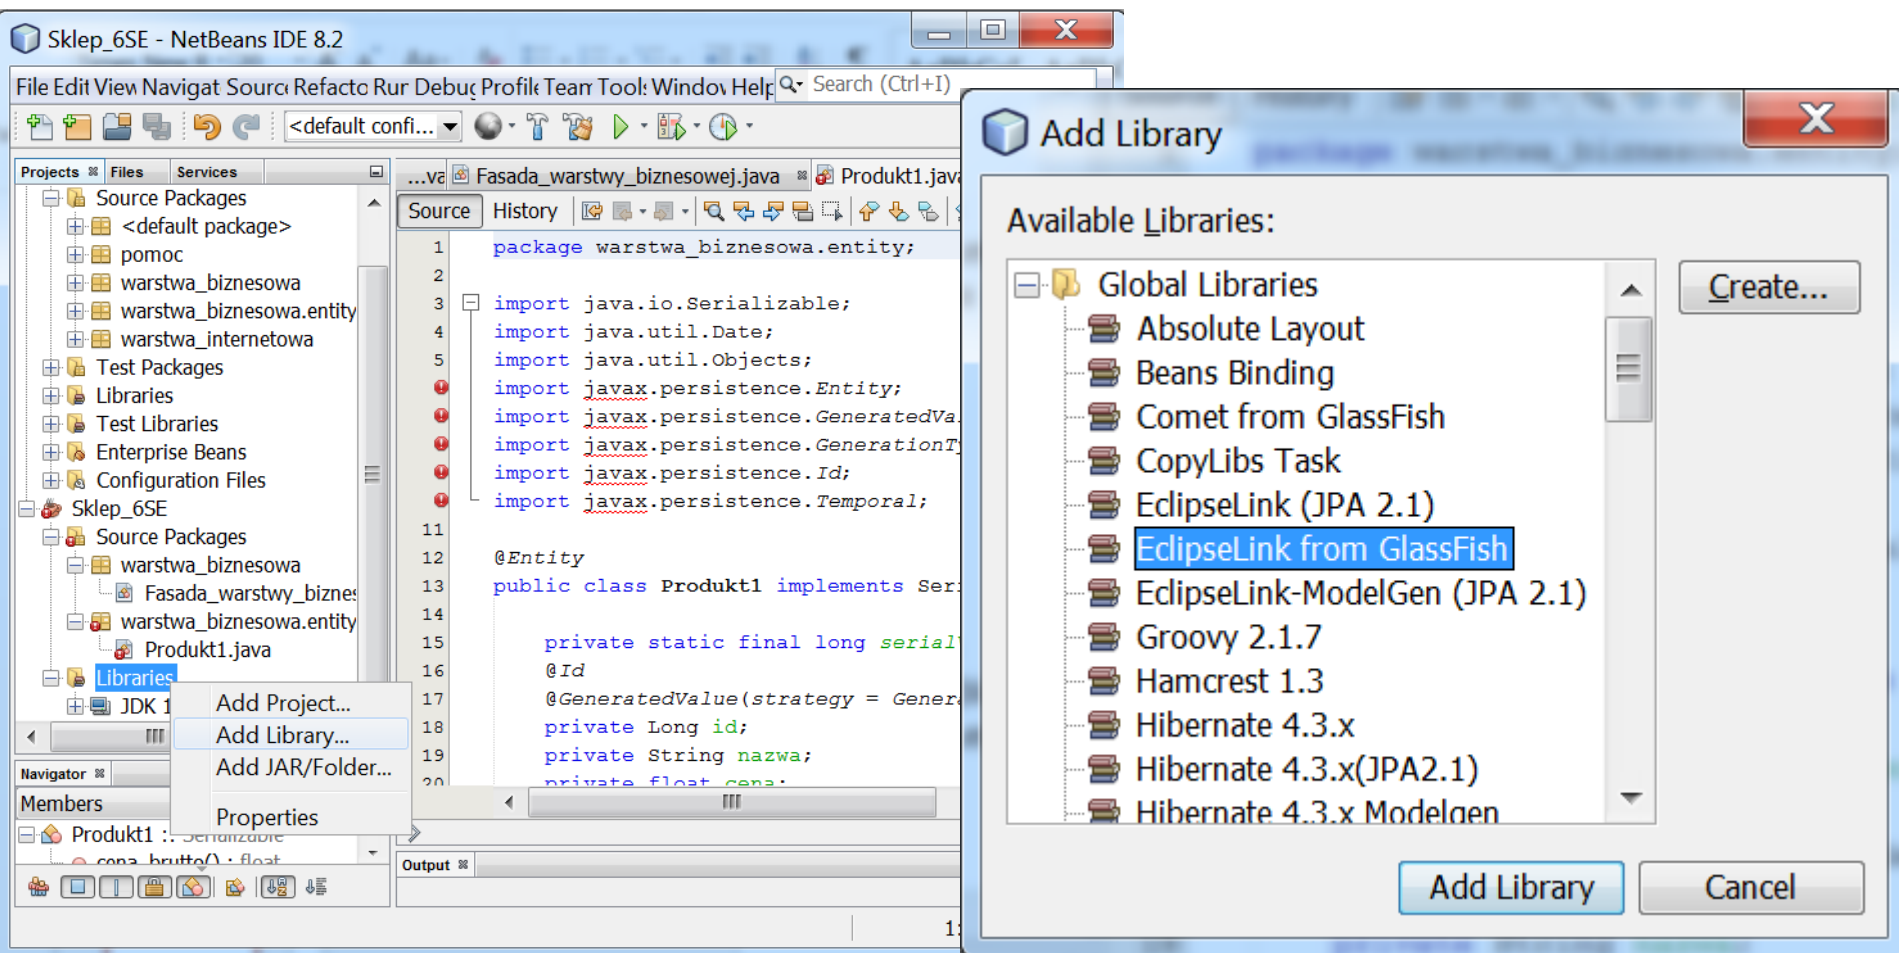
Sklep_6SE - NetBeans IDE 8.2

File Edit View Navigat Sourc Refacto Rur Debuç Profile Tearr Tool: Windov Help Search (Ctrl+I)

<default confi...

Projects Files Services

Source Packages
<default package>
pomoc
warstwa_biznesowa
warstwa_biznesowa.entity
warstwa_internetowa
Test Packages
Libraries
Test Libraries
Enterprise Beans
Configuration Files
Sklep_6SE
Source Packages
warstwa_biznesowa
Fasada_warstwy_biznes
warstwa_biznesowa.entity
Produkt1.java
Libraries
JDK 1

Add Project...
Add Library...
Add JAR/Folder...
Properties

Navigator
Members
Produkt1 :: Serializable
cena_brutto() : float

...va Fasada_warstwy_biznesowej.java Produkt1.java

Source History

1 package warstwa_biznesowa.entity;
2
3 import java.io.Serializable;
4 import java.util.Date;
5 import java.util.Objects;
6 import javax.persistence.Entity;
7 import javax.persistence.GeneratedVa
8 import javax.persistence.GenerationT
9 import javax.persistence.Id;
10 import javax.persistence.Temporal;
11
12 @Entity
13 public class Produkt1 implements Ser
14
15 private static final long serial
16 @Id
17 @GeneratedValue(strategy = Gener
18 private Long id;
19 private String nazwa;
20 private float cena;

Output

Add Library

Available Libraries:

Global Libraries
Absolute Layout
Beans Binding
Comet from GlassFish
CopyLibs Task
EclipseLink (JPA 2.1)
EclipseLink from GlassFish
EclipseLink-ModelGen (JPA 2.1)
Groovy 2.1.7
Hamcrest 1.3
Hibernate 4.3.x
Hibernate 4.3.x(JPA2.1)
Hibernate 4.3.x Modelgen

Create...

Add Library
Cancel